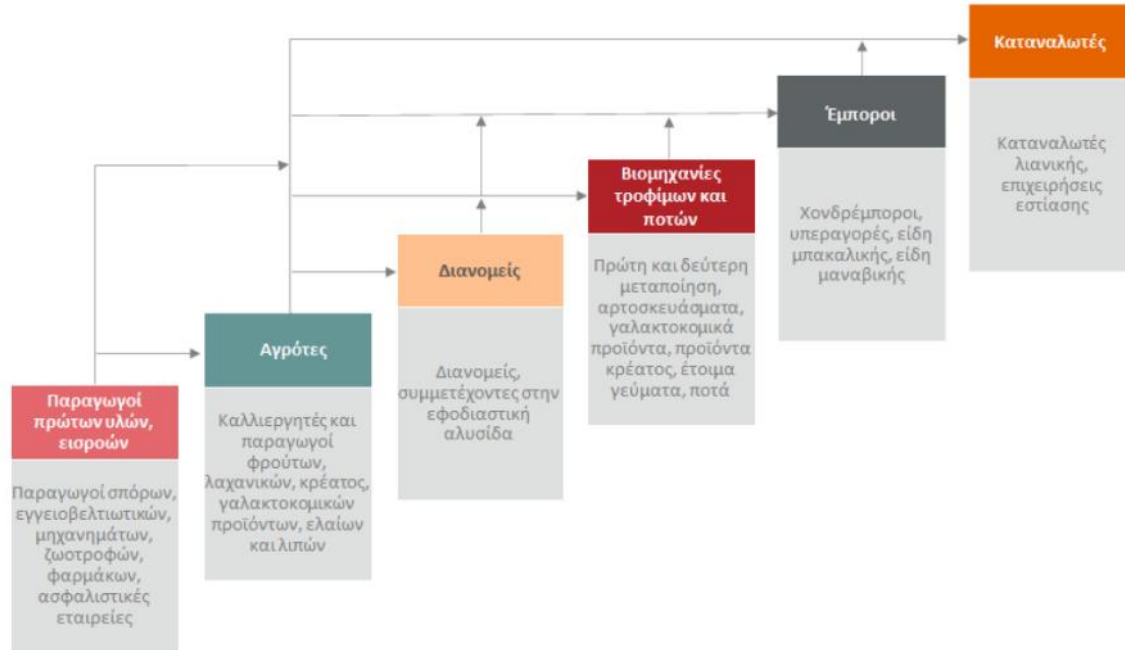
Καταναλωτές

Καταναλωτές λιανικής, επιχειρήσεις εστίασης

Έμποροι

Χονδρέμποροι, υπεραγορές, είδη μπακαλικής, είδη μαναβικής

Βιομηχανίες τροφίμων και ποτών

Πρώτη και δεύτερη μεταποίηση, αρτοσκευάσματα, γαλακτοκομικά προϊόντα, προϊόντα κρέατος, έτοιμα γεύματα, ποτά

Διανομείς

Διανομείς, συμμετέχοντες στην εφοδιαστική αλυσίδα

Αγρότες

Καλλιεργητές και παραγωγοί φρούτων, λαχανικών, κρέατος, γαλακτοκομικών προϊόντων, ελαίων και λιπών

Παραγωγοί πρώτων υλών, εισροών

Παραγωγοί σπόρων, εγγειοβελτιωτικών, μηχανημάτων, ζωοτροφών, φαρμάκων, ασφαλιστικές εταιρείες